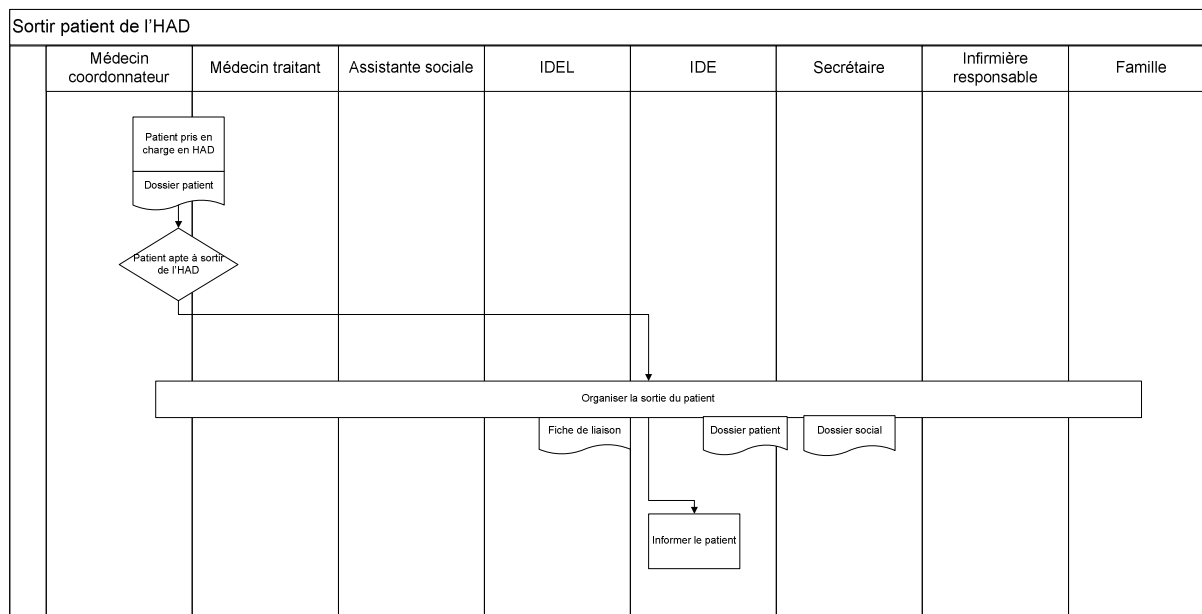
Sortir patient de l'HAD

| Médecin coordonnateur | Médecin traitant | Assistante sociale | IDEL | IDE | Secrétaire | Infirmière responsable | Famille |
|---|---|---|---|---|---|---|---|

Patient pris en charge en HAD

Dossier patient

Patient apte à sortir de l'HAD

Organiser la sortie du patient

Fiche de liaison

Dossier patient

Dossier social

Informer le patient